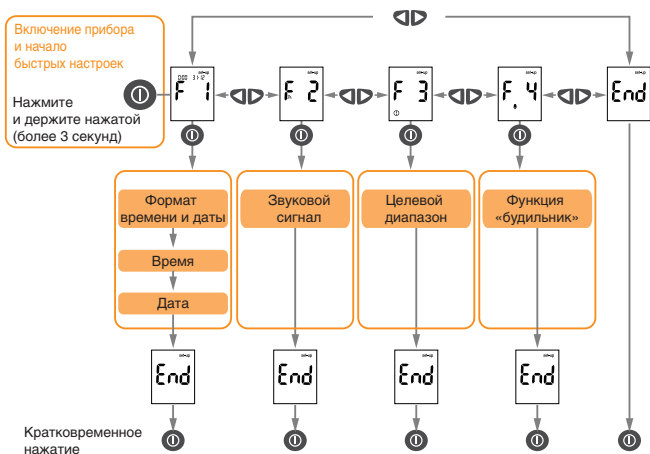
Включение прибора и начало быстрых настроек

Нажмите и держите нажатой (более 3 секунд)

F 1

F 2

F 3

F 4

End

Формат времени и даты

Время

Дата

Звуковой сигнал

Целевой диапазон

Функция «будильник»

End

End

End

End

Кратковременное нажатие